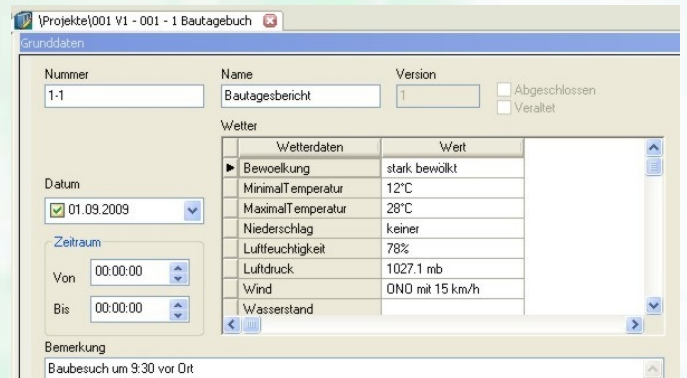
\Projekte\001 V1 - 001 - 1 Bautagebuch

Grunddaten

Nummer
1-1

Name
Bautagesbericht

Version
1

Abgeschlossen
Veraltet

Wetter

| Wetterdaten | Wert |
|---|---|
| Bewoelkung | stark bewölkt |
| MinimalTemperatur | 12°C |
| MaximalTemperatur | 28°C |
| Niederschlag | keiner |
| Luftfeuchtigkeit | 78% |
| Luftdruck | 1027.1 mb |
| Wind | ONO mit 15 km/h |
| Wasserstand | |

Datum
01.09.2009

Zeitraum
Von 00:00:00
Bis 00:00:00

Bemerkung
Baubesuch um 9:30 vor Ort